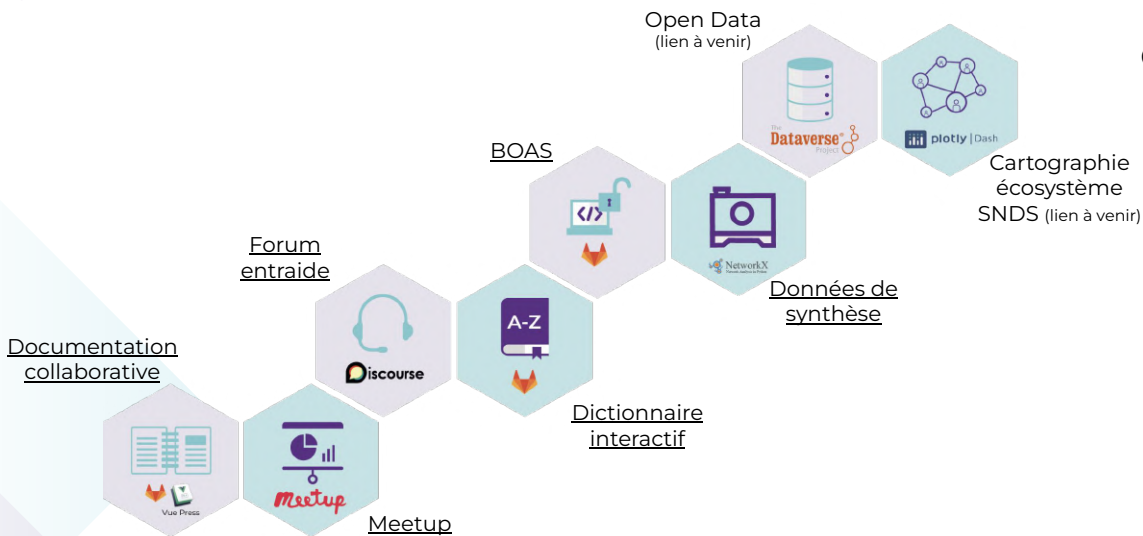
Open Data
(lien à venir)

Cartographie écosystème SNDS (lien à venir)

BOAS

Forum entraide

Documentation collaborative

Données de synthèse

Dictionnaire interactif

Meetup

Dataverse Project

plotly | Dash

NetworkX

A-Z

Discourse

Vue Press

Meetup